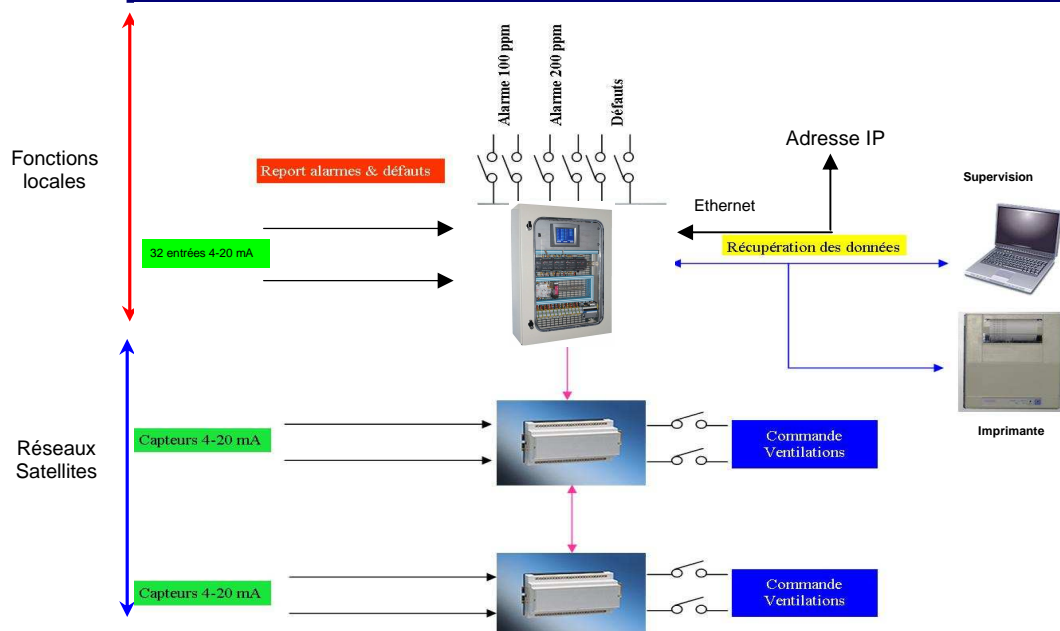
Alarme 100 ppm

Alarme 200 ppm

Défauts

Fonctions locales

Report alarmes & défauts

Adresse IP

Supervision

Ethernet

32 entrées 4-20 mA

Récupération des données

Réseaux Satellites

Capteurs 4-20 mA

Commande Ventilations

Imprimante

Capteurs 4-20 mA

Commande Ventilations